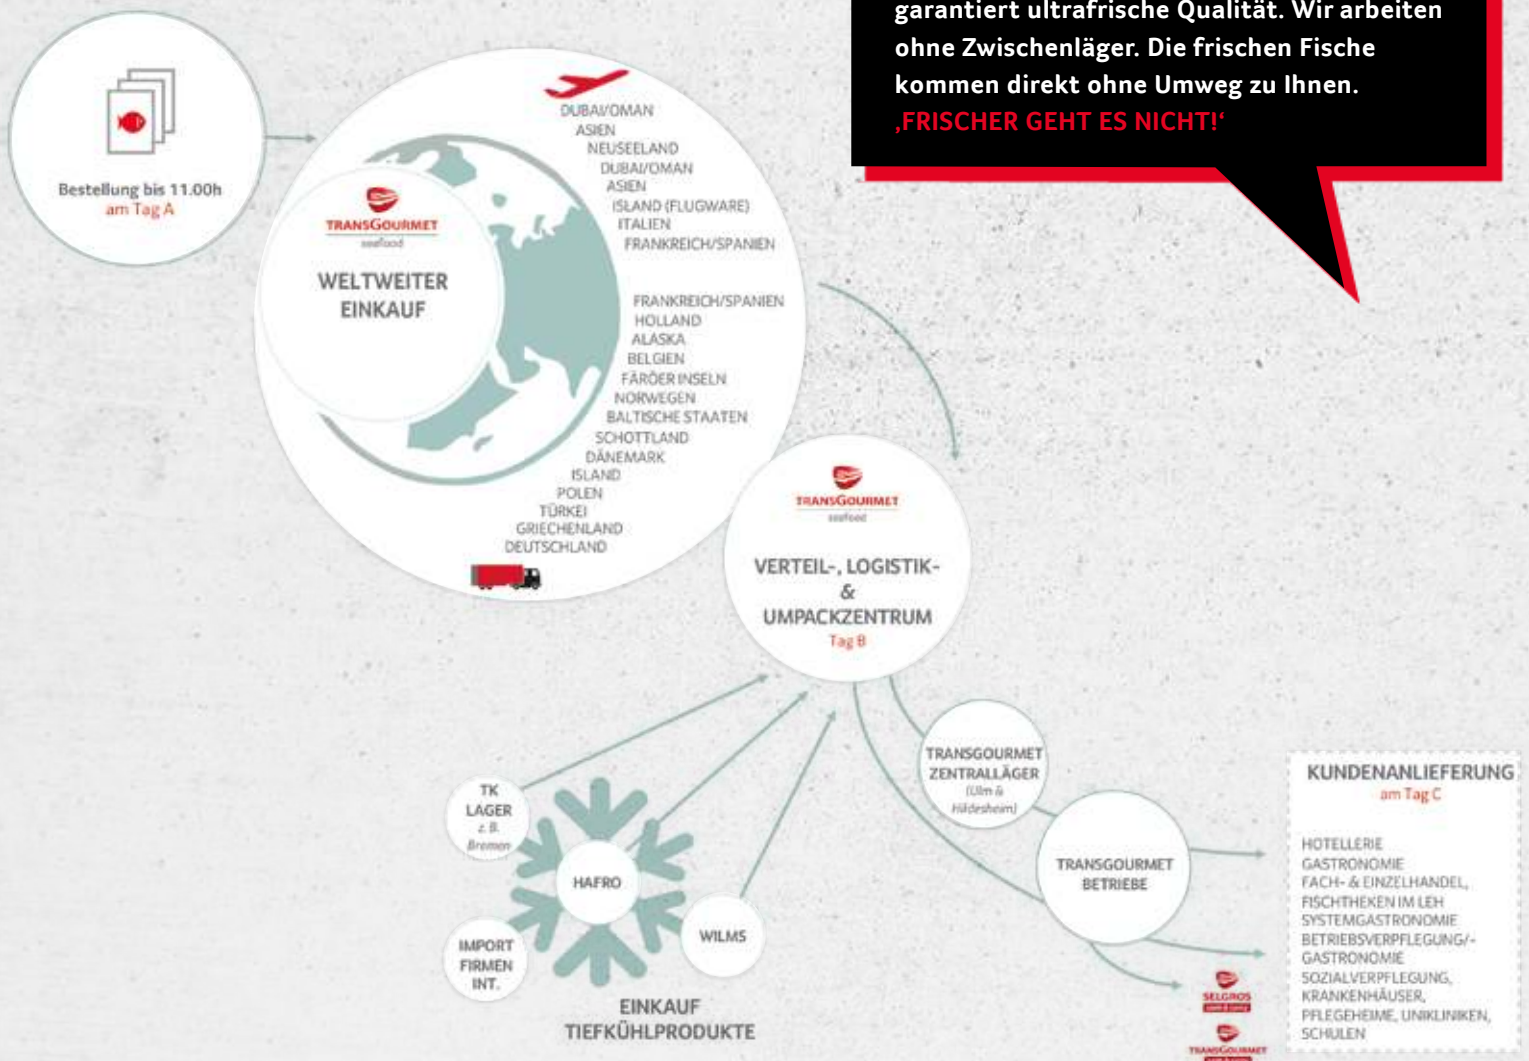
garantiert ultrafrische Qualität. Wir arbeiten ohne Zwischenläger. Die frischen Fische kommen direkt ohne Umweg zu Ihnen.
‚FRISCHER GEHT ES NICHT!‘

Bestellung bis 11.00h
am Tag A

TRANSGOURMET
seafood
WELTWEITER EINKAUF

DUBAI/OMAN
ASIEN
NEUSEELAND
DUBAI/OMAN
ASIEN
ISLAND (FLUGWARE)
ITALIEN
FRANKREICH/SPANIEN
FRANKREICH/SPANIEN
HOLLAND
ALASKA
BELGIEN
FÄRÖER INSELN
NORWEGEN
BALTISCHE STAATEN
SCHOTTLAND
DÄNEMARK
ISLAND
POLEN
TÜRKEI
GRIECHENLAND
DEUTSCHLAND

TRANSGOURMET
seafood
VERTEIL-, LOGISTIK- & UMPACKZENTRUM
Tag B

TRANSGOURMET ZENTRALLÄGER
(Ulm & Hildesheim)

TRANSGOURMET BETRIEBE

TK LAGER
z. B. Bremen

HAFRO

WILMS

IMPORT FIRMEN INT.

EINKAUF TIEFKÜHLPRODUKTE

KUNDENANLIEFERUNG
am Tag C

HOTELLERIE
GASTRONOMIE
FACH- & EINZELHANDEL,
FISCHTHEKEN IM LEH
SYSTEMGASTRONOMIE
BETRIEBSVERPFLEGUNG/-GASTRONOMIE
SOZIALVERPFLEGUNG,
KRANKENHÄUSER,
PFLEGEHEIME, UNIKLINIKEN,
SCHULEN

SELGROS
TRANSGOURMET